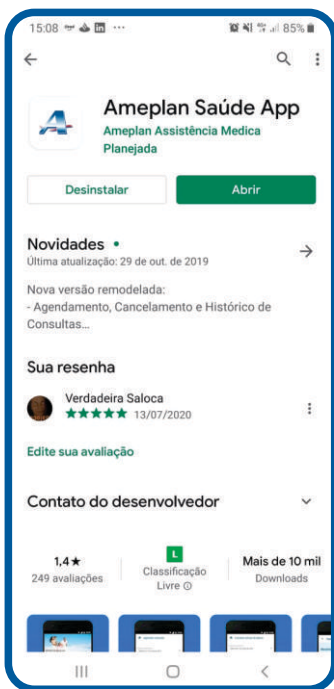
15:08 ··· 85%

Ameplan Saúde App
Ameplan Assistência Medica Planejada

Desinstalar
Abrir

Novidades •
Última atualização: 29 de out. de 2019

Nova versão remodelada:
- Agendamento, Cancelamento e Histórico de Consultas...

Sua resenha

Verdadeira Saloca
★★★★★ 13/07/2020

Edite sua avaliação

Contato do desenvolvedor

| 1,4★ | L | Mais de 10 mil |
|---|---|---|
| 249 avaliações | Classificação Livre | Downloads |